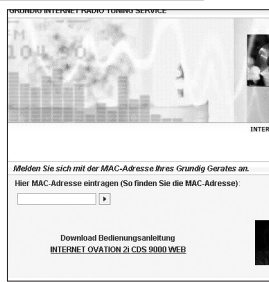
GRUNDIG INTERNET RADIO TUNING SERVICE

FM
101.90

INTER

Melden Sie sich mit der MAC-Adresse Ihres Grundig Gerates an.

Hier MAC-Adresse eintragen (So finden Sie die MAC-Adresse):

Download Bedienungsanleitung
INTERNET OVATION 2i CDS 9000 WEB